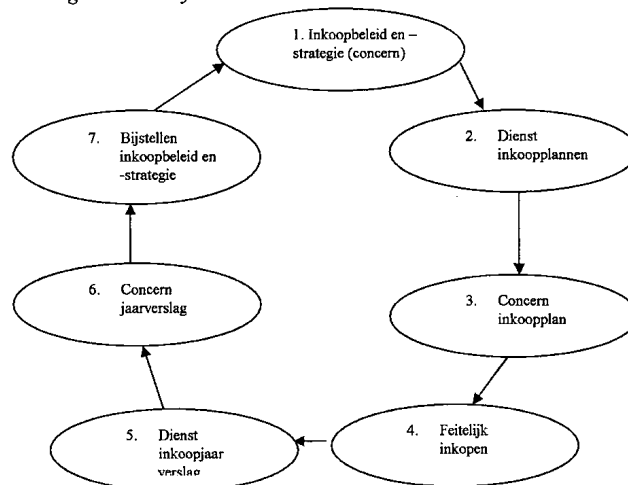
1. Inkoopbeleid en – strategie (concern)

2. Dienst inkoopplannen

3. Concern inkoopplan

4. Feitelijk inkopen

5. Dienst inkoopjaar verslag

6. Concern jaarverslag

7. Bijstellen inkoopbeleid en -strategie